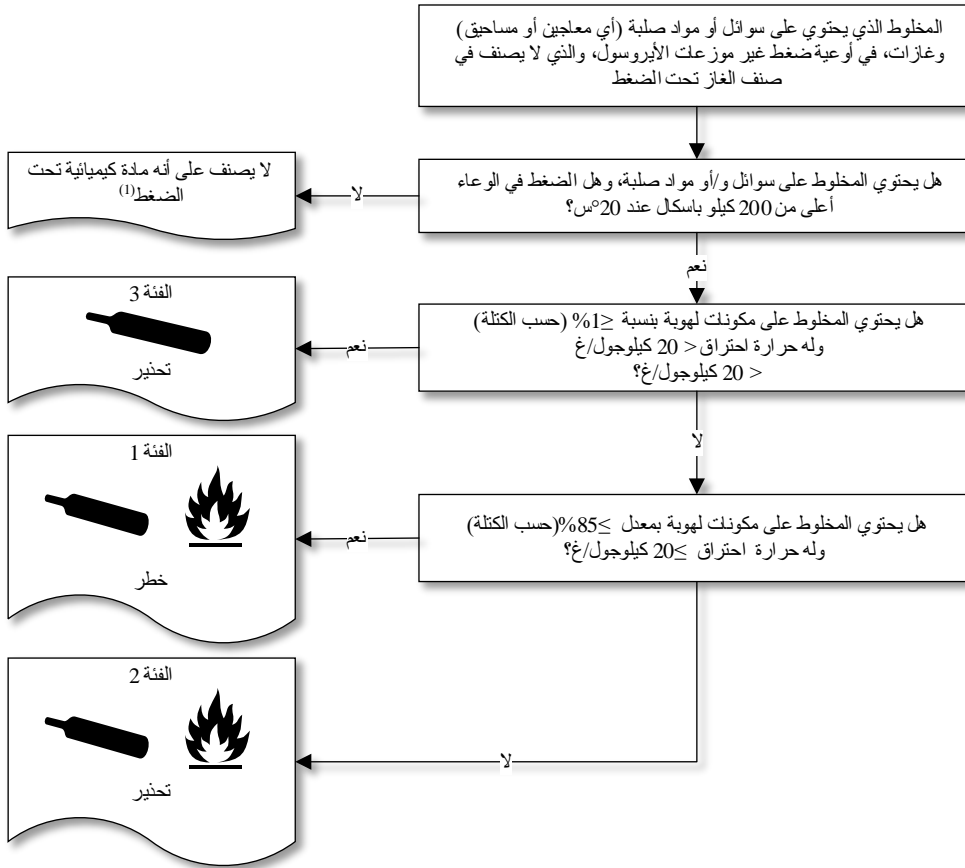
المخلوط الذي يحتوي على سوائل أو مواد صلبة (أي معاجين أو مساحيق) وغازات، في أوعية ضغط غير موزعات الأيروسول، والذي لا يصنف في صنف الغاز تحت الضغط

هل يحتوي المخلوط على سوائل و/أو مواد صلبة، وهل الضغط في الوعاء أعلى من 200 كيلو باسكال عند 20°س؟

لا

لا يصنف على أنه مادة كيميائية تحت الضغط$^{(1)}$

نعم

هل يحتوي المخلوط على مكونات لهوبة بنسبة ≤1% (حسب الكتلة) وله حرارة لاحتراق < 20 كيلوجول/غ > 20 كيلوجول/غ؟

نعم

الفئة 3

تحذير

لا

هل يحتوي المخلوط على مكونات لهوبة بمعدل ≤85%(حسب الكتلة) وله حرارة احتراق ≤20 كيلوجول/غ؟

نعم

الفئة 1

خطر

لا

الفئة 2

تحذير